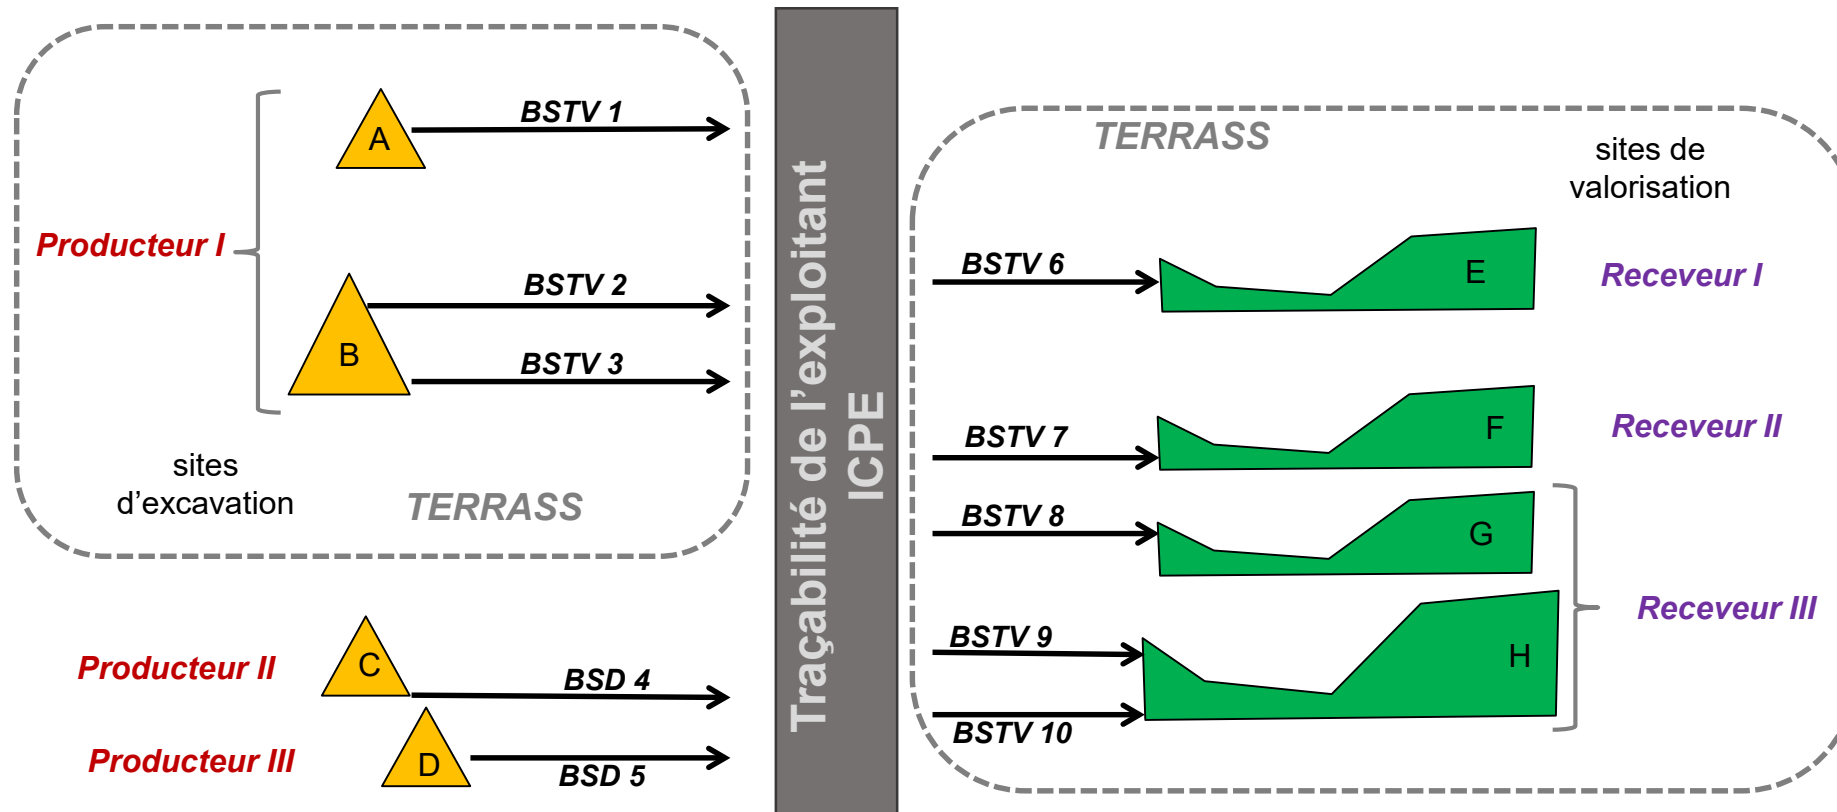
Producteur I

A

BSTV 1

B

BSTV 2

BSTV 3

sites d'excavation

TERRASS

Producteur II

C

BSD 4

Producteur III

D

BSD 5

Traçabilité de l'exploitant ICPE

TERRASS

sites de valorisation

BSTV 6

E

Receveur I

BSTV 7

F

Receveur II

BSTV 8

G

BSTV 9

H

Receveur III

BSTV 10